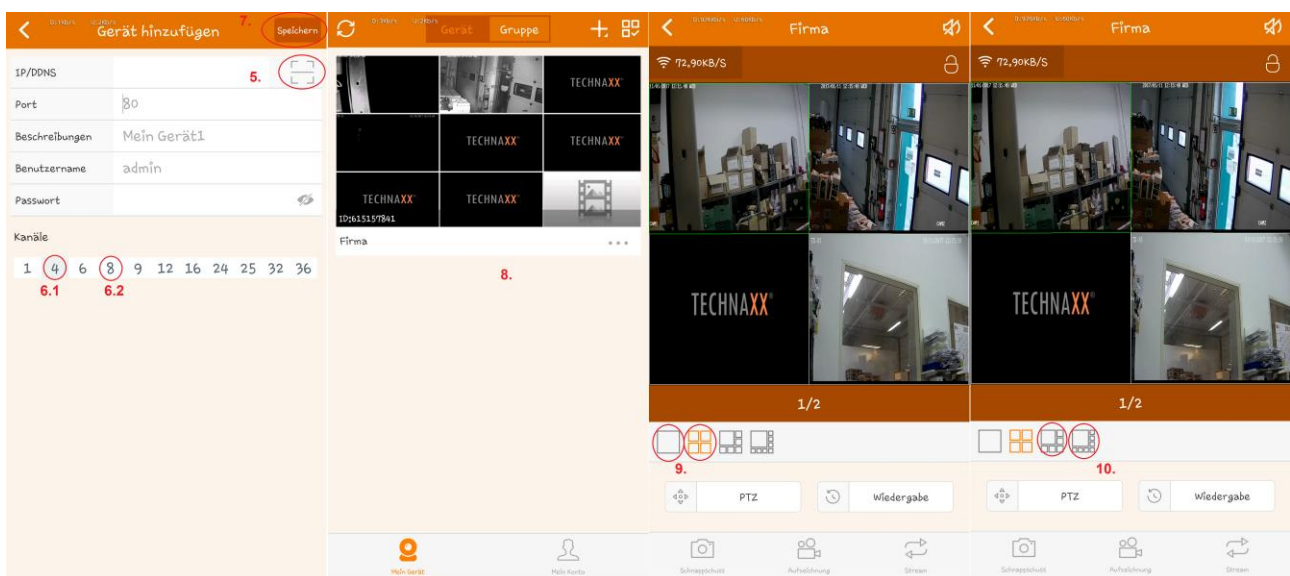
Gerät hinzufügen 7. Speichern

IP/DDNS 5.

Port 80

Beschreibungen Mein Gerät1

Benutzername admin

Passwort

Kanäle

1 4 6 8 9 12 16 24 25 32 36

6.1 6.2

Gerät Gruppe

TECHNAXX

TECHNAXX

TECHNAXX

TECHNAXX

TECHNAXX

ID:615157841

Firma

8.

Mein Gerät

Mein Konto

Firma

72,90KB/S

TECHNAXX

1/2

9.

PTZ

Wiedergabe

Schnappschuss

Aufzeichnung

Stream

Firma

72,90KB/S

TECHNAXX

1/2

10.

PTZ

Wiedergabe

Schnappschuss

Aufzeichnung

Stream